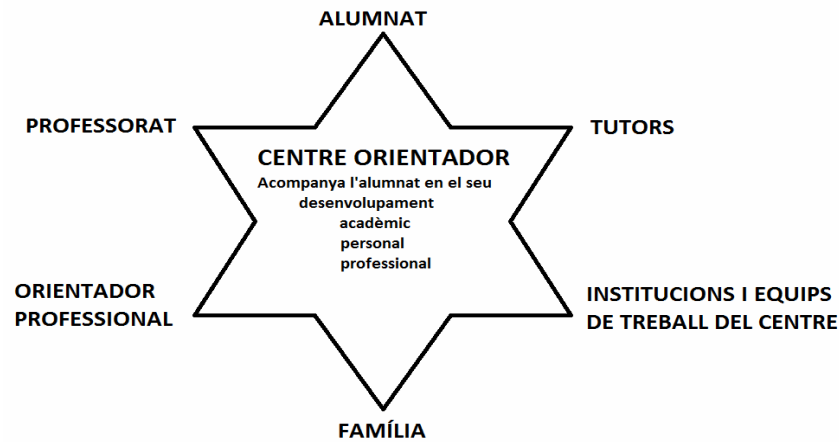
ALUMNAT

PROFESSORAT

TUTORS

CENTRE ORIENTADOR

Acompanya l'alumnat en el seu desenvolupament
acadèmic
personal
professional

ORIENTADOR PROFESSIONAL

INSTITUCIONS I EQUIPS DE TREBALL DEL CENTRE

FAMÍLIA